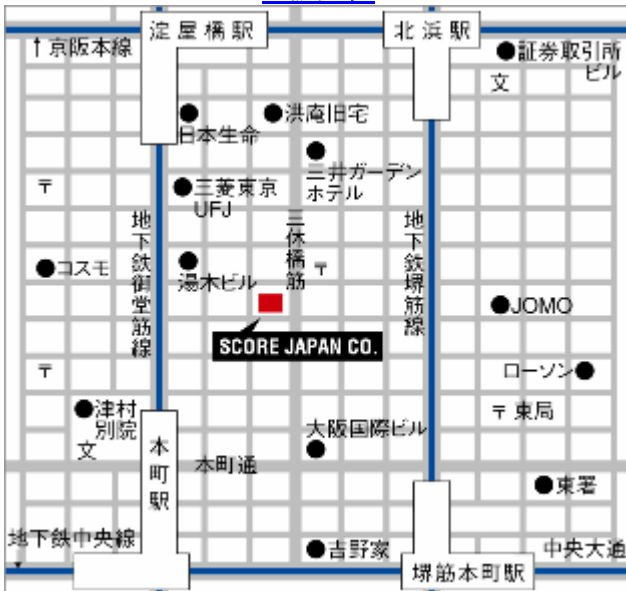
淀屋橋駅
北浜駅
↑京阪本線
証券取引所ビル
文
日本生命
洪庵旧宅
三井ガーデンホテル
〒
三菱東京UFJ
地下鉄御堂筋線
三休橋筋
地下鉄堺筋線
コスモ
湯木ビル
〒
JOMO
SCORE JAPAN CO.
〒
ローソン
津村別院
文
〒 東局
大阪国際ビル
本町駅
本町通
東署
地下鉄中央線
吉野家
中央大通
堺筋本町駅